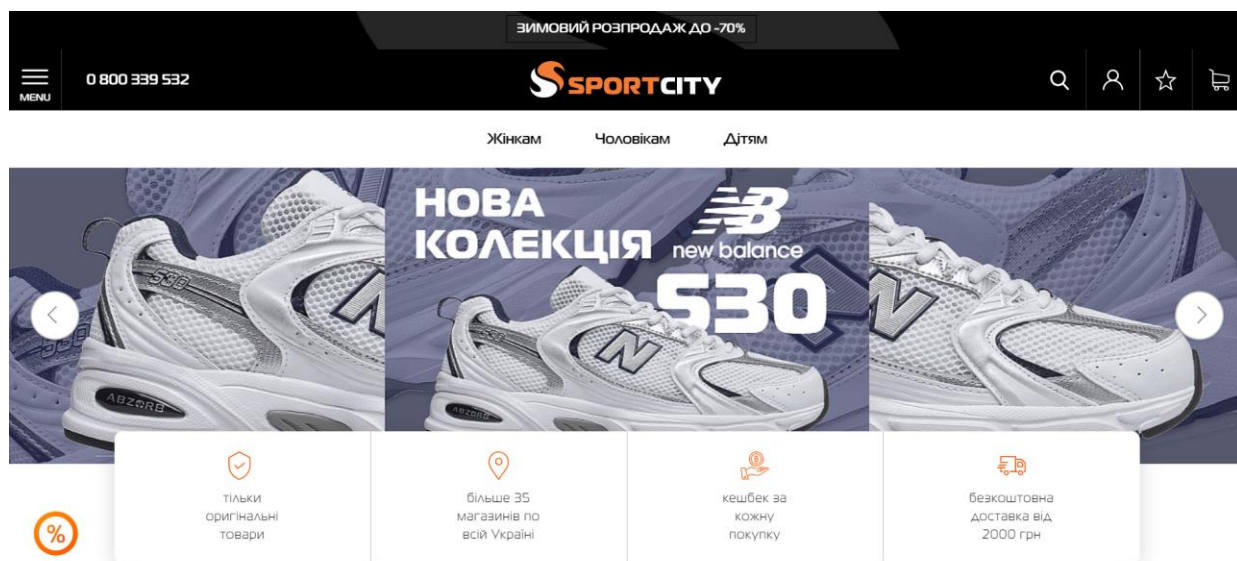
ЗИМОВИЙ РОЗПРОДАЖ ДО -70%

MENU

0 800 339 532

SPORTCITY

Жінкам Чоловікам Дітям

НОВА КОЛЕКЦІЯ

new balance

530

ABZORB

тільки оригінальні товари

більше 35 магазинів по всій Україні

кешбек за кожну покупку

безкоштовна доставка від 2000 грн

%